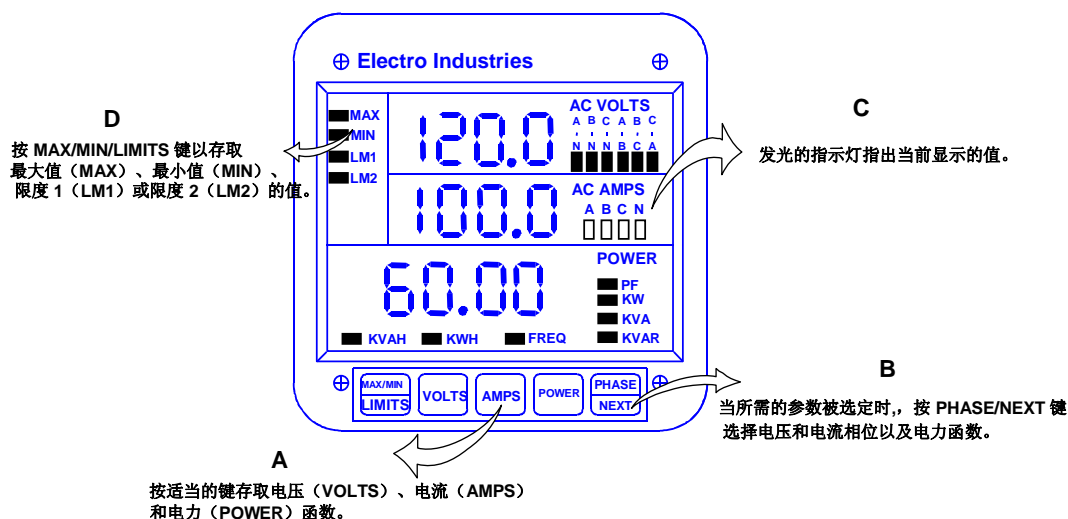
⊕ Electro Industries ⊕

MAX
MIN
LM1
LM2

120.0

AC VOLTS
A B C A B C
N N N B C A

100.0

AC AMPS
A B C N

60.00

POWER
PF
KW
KVA
KVAR

KVAH KWH FREQ

⊕

MAX/MIN LIMITS
VOLTS
AMPS
POWER
PHASE NEXT

D
按 MAX/MIN/LIMITS 键以存取最大值（MAX）、最小值（MIN）、限度 1（LM1）或限度 2（LM2）的值。

C
发光的指示灯指出当前显示的值。

B
当所需的参数被选定时,，按 PHASE/NEXT 键选择电压和电流相位以及电力函数。

A
按适当的键存取电压（VOLTS）、电流（AMPS）和电力（POWER）函数。